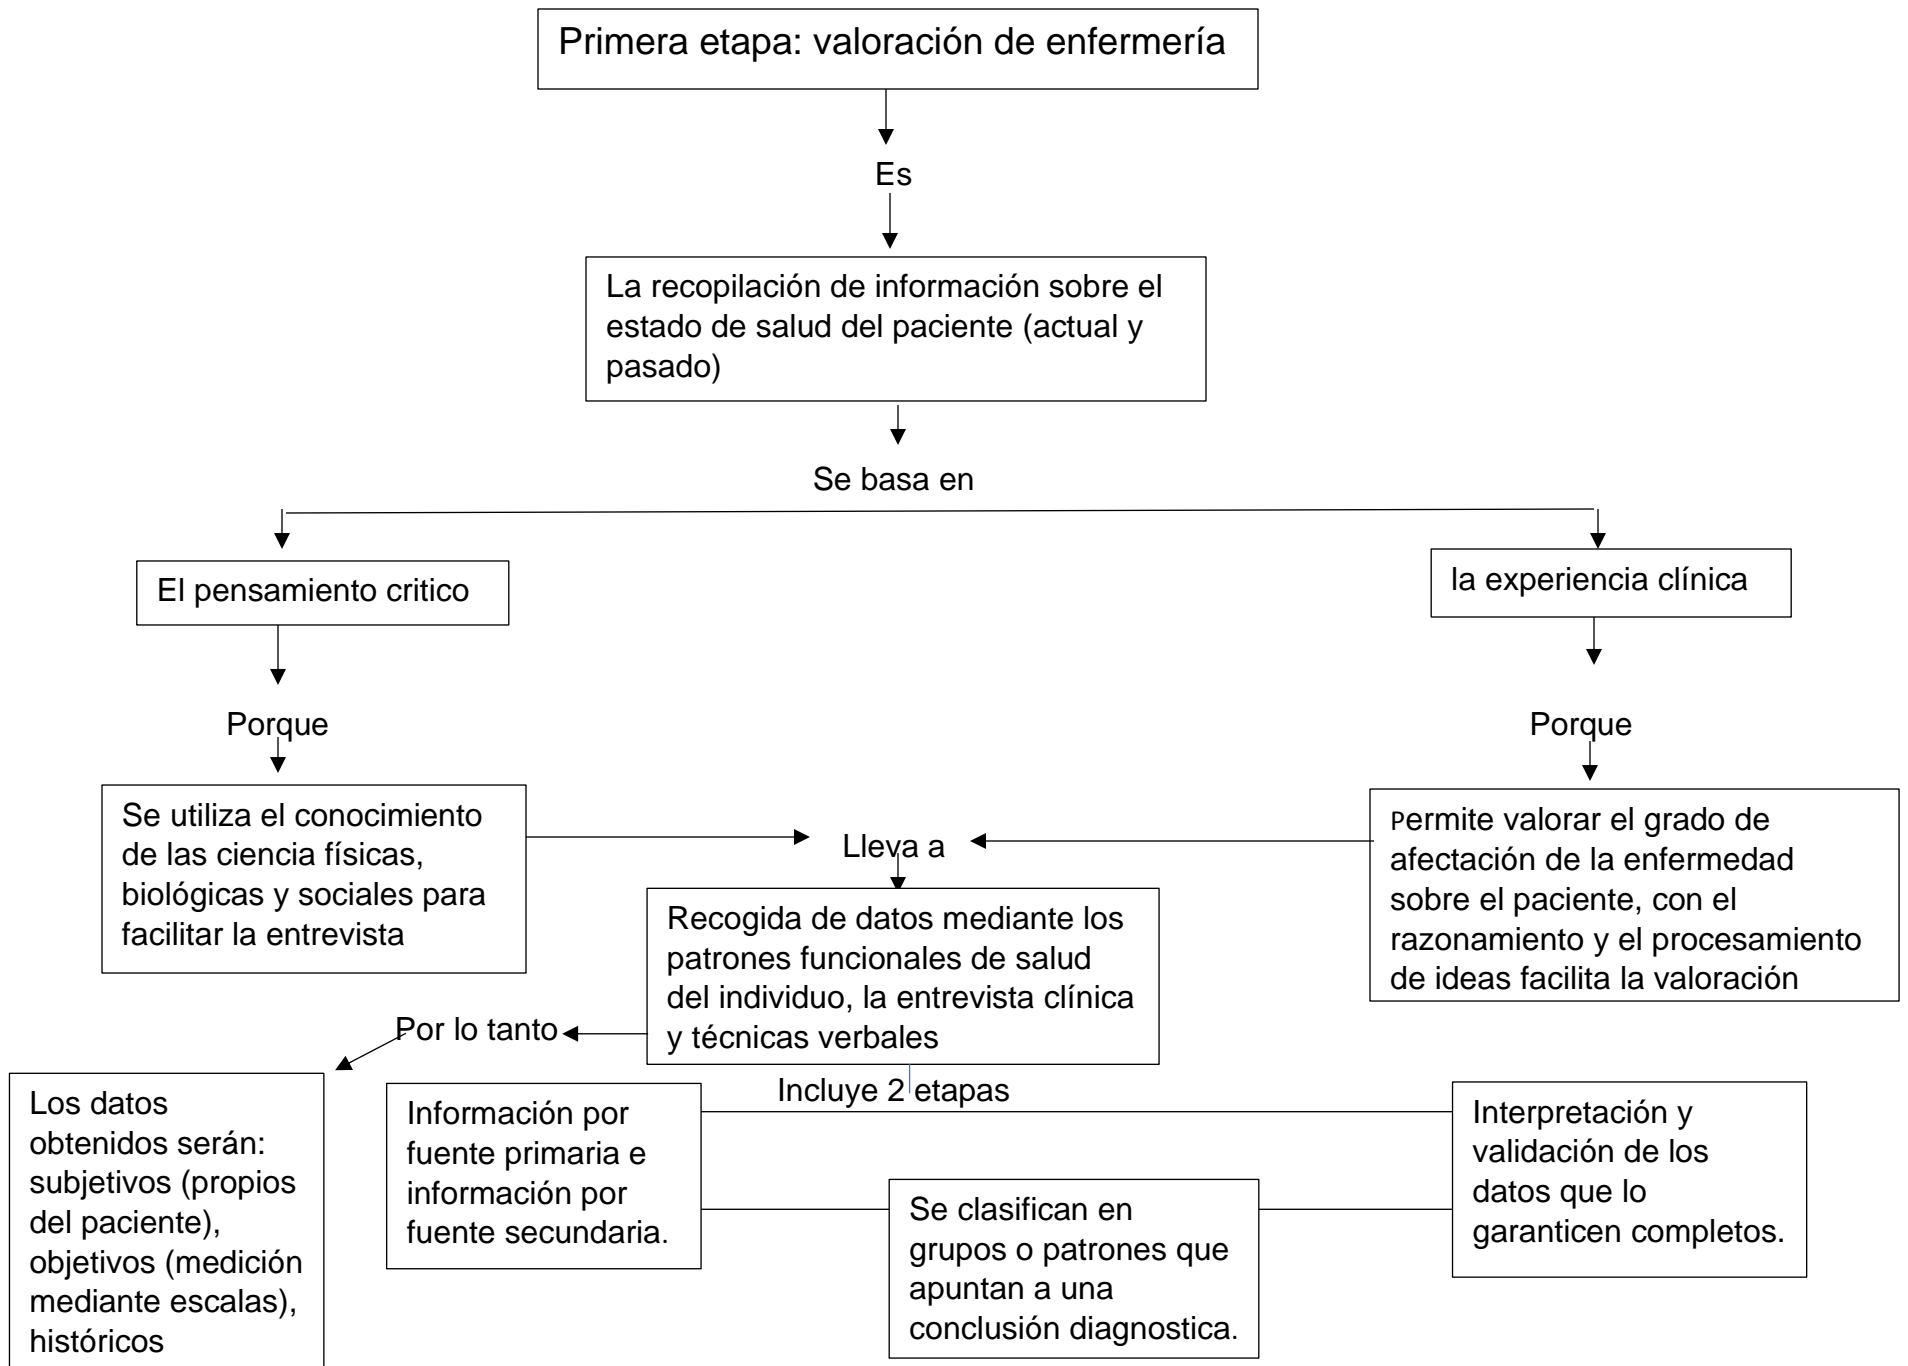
Primera etapa: valoración de enfermería

Es

La recopilación de información sobre el estado de salud del paciente (actual y pasado)

Se basa en

El pensamiento critico

la experiencia clínica

Porque

Porque

Se utiliza el conocimiento de las ciencia físicas, biológicas y sociales para facilitar la entrevista

Lleva a

Permite valorar el grado de afectación de la enfermedad sobre el paciente, con el razonamiento y el procesamiento de ideas facilita la valoración

Recogida de datos mediante los patrones funcionales de salud del individuo, la entrevista clínica y técnicas verbales

Por lo tanto

Los datos obtenidos serán: subjetivos (propios del paciente), objetivos (medición mediante escalas), históricos

Incluye 2 etapas

Información por fuente primaria e información por fuente secundaria.

Interpretación y validación de los datos que lo garanticen completos.

Se clasifican en grupos o patrones que apuntan a una conclusión diagnostica.